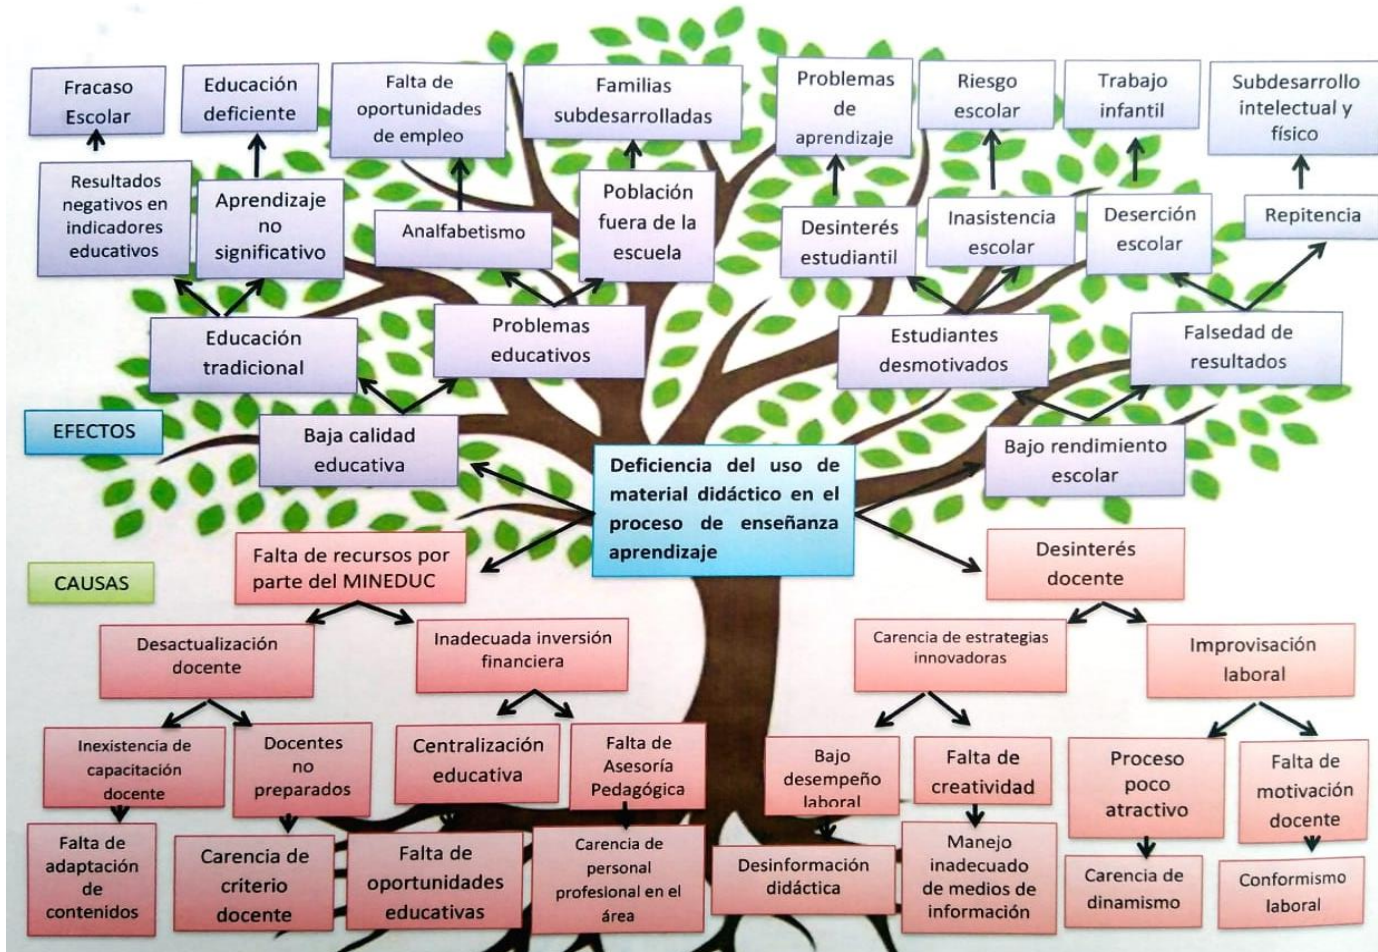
Fracaso Escolar

Educación deficiente

Falta de oportunidades de empleo

Familias subdesarrolladas

Problemas de aprendizaje

Riesgo escolar

Trabajo infantil

Subdesarrollo intelectual y físico

Resultados negativos en indicadores educativos

Aprendizaje no significativo

Analfabetismo

Población fuera de la escuela

Desinterés estudiantil

Inasistencia escolar

Deserción escolar

Repitencia

Educación tradicional

Problemas educativos

Estudiantes desmotivados

Falsedad de resultados

EFECTOS

Baja calidad educativa

Deficiencia del uso de material didáctico en el proceso de enseñanza aprendizaje

Bajo rendimiento escolar

CAUSAS

Falta de recursos por parte del MINEDUC

Desinterés docente

Desactualización docente

Inadecuada inversión financiera

Carencia de estrategias innovadoras

Improvisación laboral

Inexistencia de capacitación docente

Docentes no preparados

Centralización educativa

Falta de Asesoría Pedagógica

Bajo desempeño laboral

Falta de creatividad

Proceso poco atractivo

Falta de motivación docente

Falta de adaptación de contenidos

Carencia de criterio docente

Falta de oportunidades educativas

Carencia de personal profesional en el área

Desinformación didáctica

Manejo inadecuado de medios de información

Carencia de dinamismo

Conformismo laboral